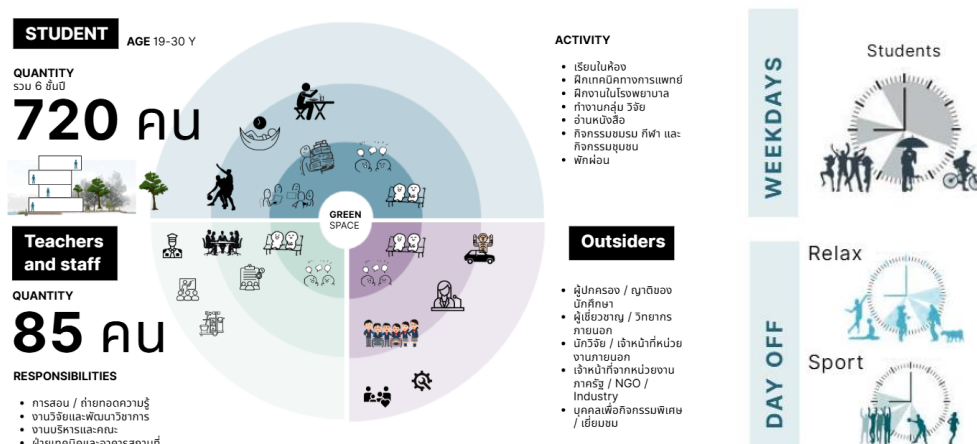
STUDENT AGE 19-30 Y

QUANTITY
รวม 6 ชั้นปี

720 คน

Teachers and staff

QUANTITY

85 คน

RESPONSIBILITIES

• การสอน / ถ่ายทอดความรู้
• งานวิจัยและพัฒนาวิชาการ
• งานบริหารและคณะ
• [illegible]

GREEN SPACE

ACTIVITY

• เรียนในห้อง
• ฝึกเทคนิคทางการแพทย์
• ฝึกงานในโรงพยาบาล
• ทำงานกลุ่ม วิจัย
• อ่านหนังสือ
• กิจกรรมชมรม กีฬา และ กิจกรรมชุมชน
• พักผ่อน

Outsiders

• ผู้ปกครอง / ญาติของนักศึกษา
• ผู้เชี่ยวชาญ / วิทยากรภายนอก
• นักวิจัย / เจ้าหน้าที่หน่วยงานภายนอก
• เจ้าหน้าที่จากหน่วยงานภาครัฐ / NGO / Industry
• บุคคลเพื่อกิจกรรมพิเศษ / เยี่ยมชม

WEEKDAYS

Students

DAY OFF

Relax

Sport